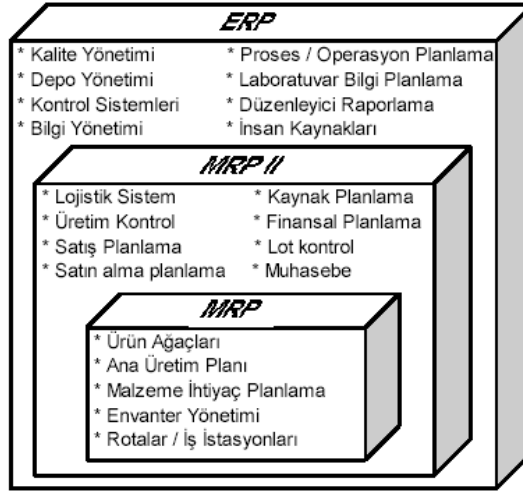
ERP

* Kalite Yönetimi
* Depo Yönetimi
* Kontrol Sistemleri
* Bilgi Yönetimi

* Proses / Operasyon Planlama
* Laboratuvar Bilgi Planlama
* Düzenleyici Raporlama
* İnsan Kaynakları

MRP II

* Lojistik Sistem
* Üretim Kontrol
* Satış Planlama
* Satın alma planlama

* Kaynak Planlama
* Finansal Planlama
* Lot kontrol
* Muhasebe

MRP

* Ürün Ağaçları
* Ana Üretim Planı
* Malzeme İhtiyaç Planlama
* Envanter Yönetimi
* Rotalar / İş İstasyonları